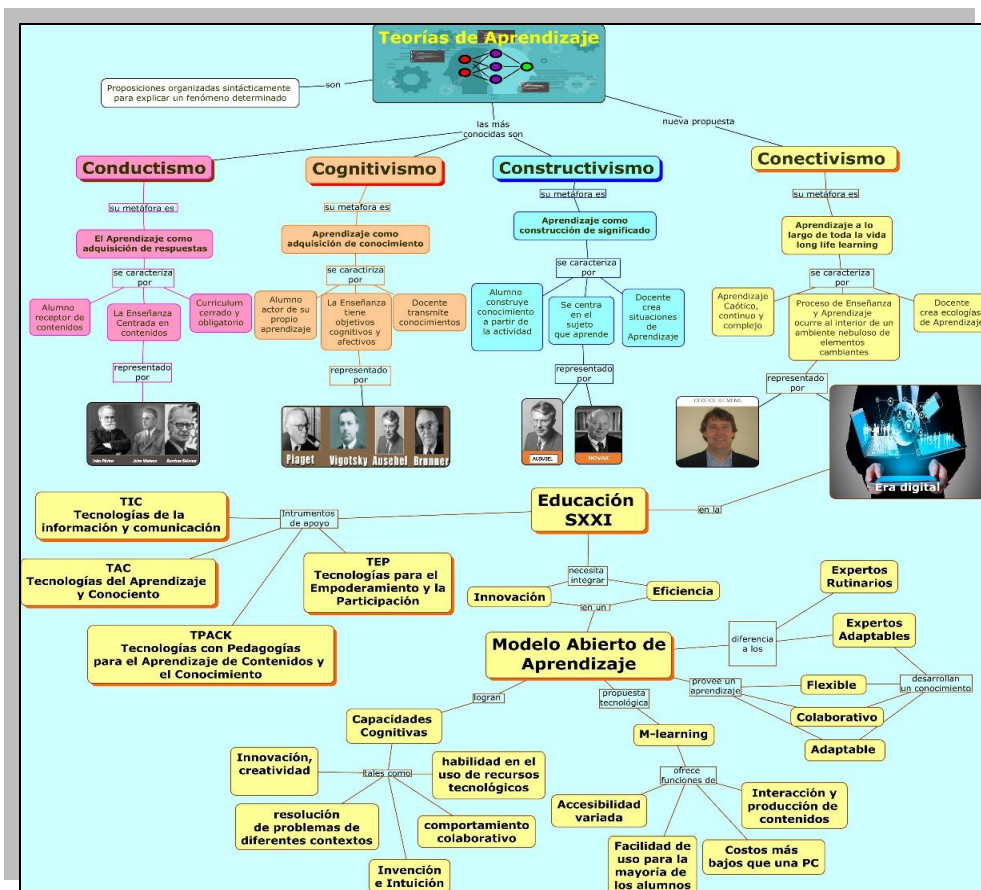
Teorías de Aprendizaje

Proposiciones organizadas sintácticamente para explicar un fenómeno determinado

son

las más conocidas son

nueva propuesta

Conductismo

su metafora es

El Aprendizaje como adquisición de respuestas

se caracteriza por

Alumno receptor de contenidos

La Enseñanza Centrada en contenidos

Curriculum cerrado y obligatorio

representado por

Ivan Pavlov John Watson Burrhus Skinner

Cognitivismo

su metafora es

Aprendizaje como adquisición de conocimiento

se caracteriza por

Alumno actor de su propio aprendizaje

La Enseñanza tiene objetivos cognitivos y afectivos

Docente transmite conocimientos

representado por

Piaget Vigotsky Ausebel Brunner

Constructivismo

su metafora es

Aprendizaje como construcción de significado

se caracteriza por

Alumno construye conocimiento a partir de la actividad

Se centra en el sujeto que aprende

Docente crea situaciones de Aprendizaje

representado por

AUSUBEL NOVAK

Conectivismo

su metafora es

Aprendizaje a lo largo de toda la vida long life learning

se caracteriza por

Aprendizaje Caótico, continuo y complejo

Proceso de Enseñanza y Aprendizaje ocurre al interior de un ambiente nebuloso de elementos cambiantes

Docente crea ecologías de Aprendizaje

representado por

GEORGE SIEMENS

Era digital

en la

Educación SXXI

Intrumentos de apoyo

TIC Tecnologías de la información y comunicación

TAC Tecnologías del Aprendizaje y Conociento

TEP Tecnologías para el Empoderamiento y la Participación

TPACK Tecnologías con Pedagogías para el Aprendizaje de Contenidos y el Conocimiento

necesita integrar

Innovación

Eficiencia

en un

Modelo Abierto de Aprendizaje

diferencia a los

Expertos Rutinarios

Expertos Adaptables

desarrollan un conocimiento

provee un aprendizaje

Flexible

Colaborativo

Adaptable

logran

Capacidades Cognitivas

tales como

Innovación, creatividad

habilidad en el uso de recursos tecnológicos

resolución de problemas de diferentes contextos

comportamiento colaborativo

Invención e Intuición

propuesta tecnológica

M-learning

ofrece funciones de

Accesibilidad variada

Interacción y producción de contenidos

Facilidad de uso para la mayoría de los alumnos

Costos más bajos que una PC